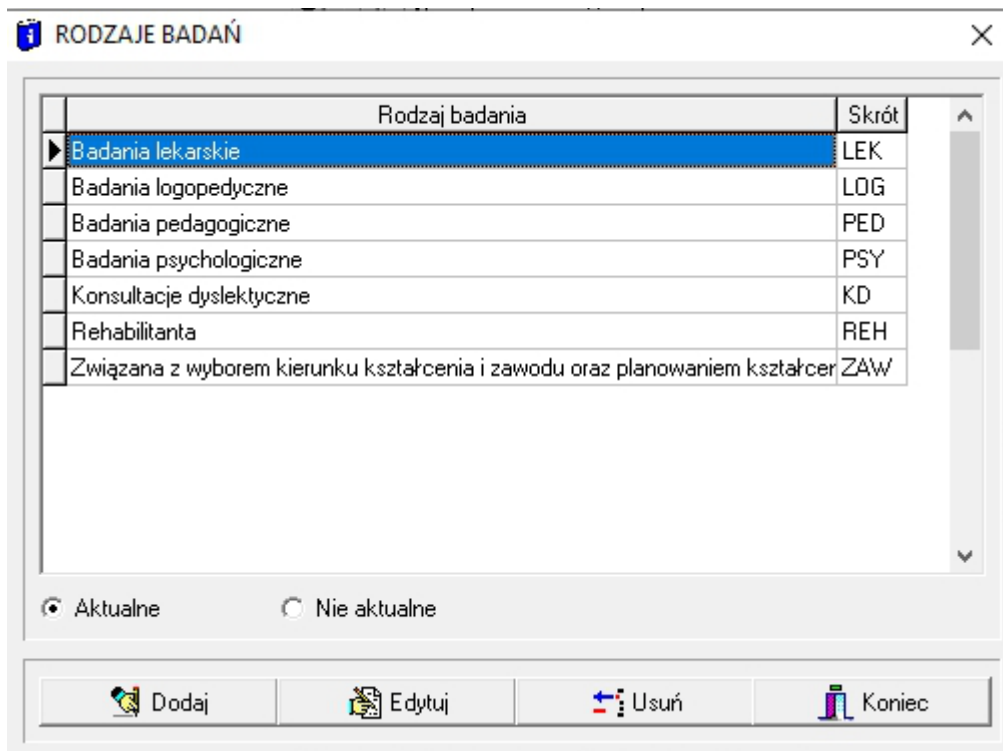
RODZAJE BADAŃ

| Rodzaj badania | Skrót |
|---|---|
| Badania lekarskie | LEK |
| Badania logopedyczne | LOG |
| Badania pedagogiczne | PED |
| Badania psychologiczne | PSY |
| Konsultacje dyslektyczne | KD |
| Rehabilitanta | REH |
| Związana z wyborem kierunku kształcenia i zawodu oraz planowaniem kształcer | ZAW |

Aktualne
Nie aktualne

Dodaj
Edytuj
Usuń
Koniec